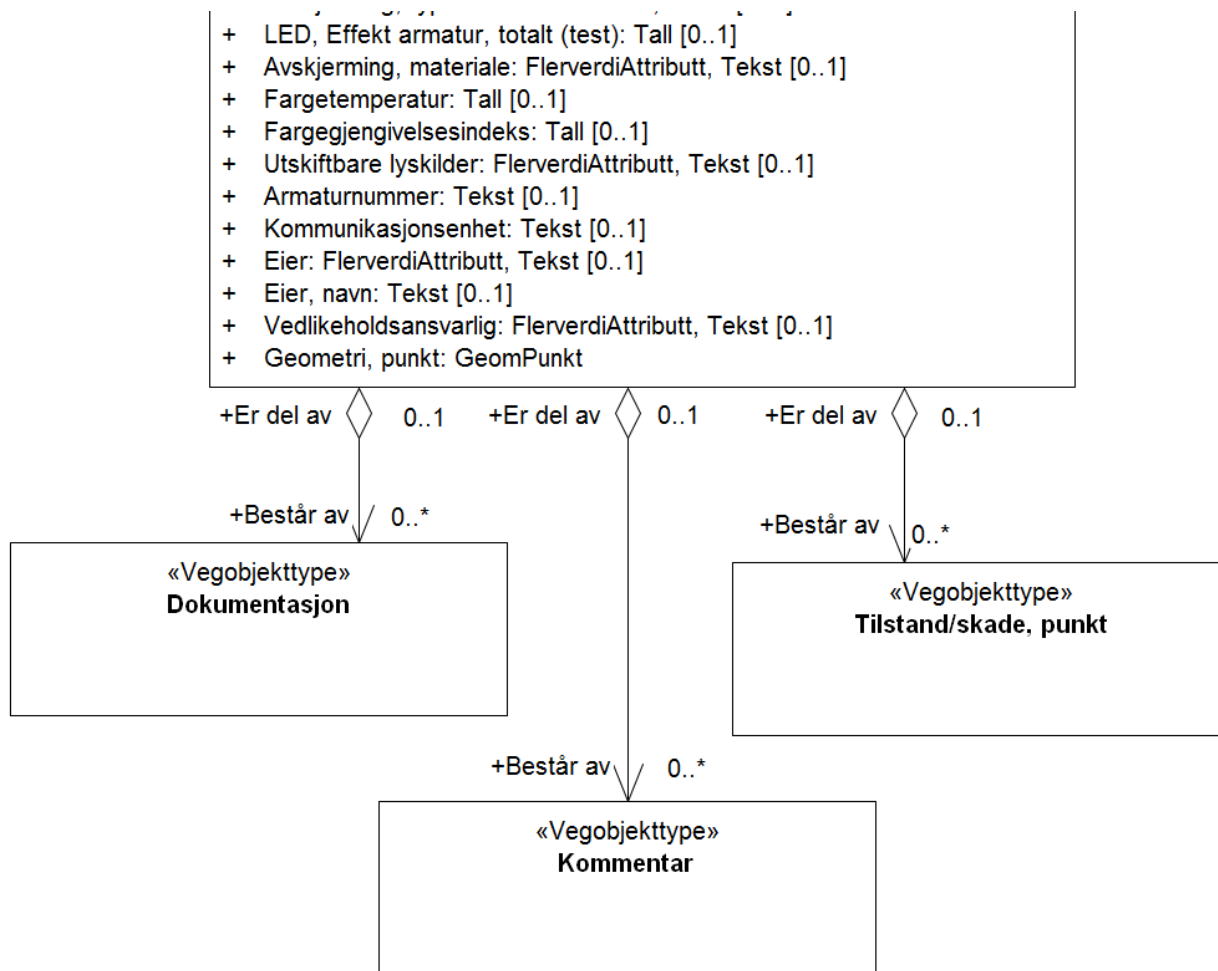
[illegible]
+ LED, Effekt armatur, totalt (test): Tall [0..1]
+ Avskjerming, materiale: FlerverdiAttributt, Tekst [0..1]
+ Fargetemperatur: Tall [0..1]
+ Fargegjengivelsesindeks: Tall [0..1]
+ Utskiftbare lyskilder: FlerverdiAttributt, Tekst [0..1]
+ Armaturnummer: Tekst [0..1]
+ Kommunikasjonsenhet: Tekst [0..1]
+ Eier: FlerverdiAttributt, Tekst [0..1]
+ Eier, navn: Tekst [0..1]
+ Vedlikeholdsansvarlig: FlerverdiAttributt, Tekst [0..1]
+ Geometri, punkt: GeomPunkt

+Er del av 0..1
+Består av 0..*
«Vegobjekttype»
Dokumentasjon

+Er del av 0..1
+Består av 0..*
«Vegobjekttype»
Kommentar

+Er del av 0..1
+Består av 0..*
«Vegobjekttype»
Tilstand/skade, punkt